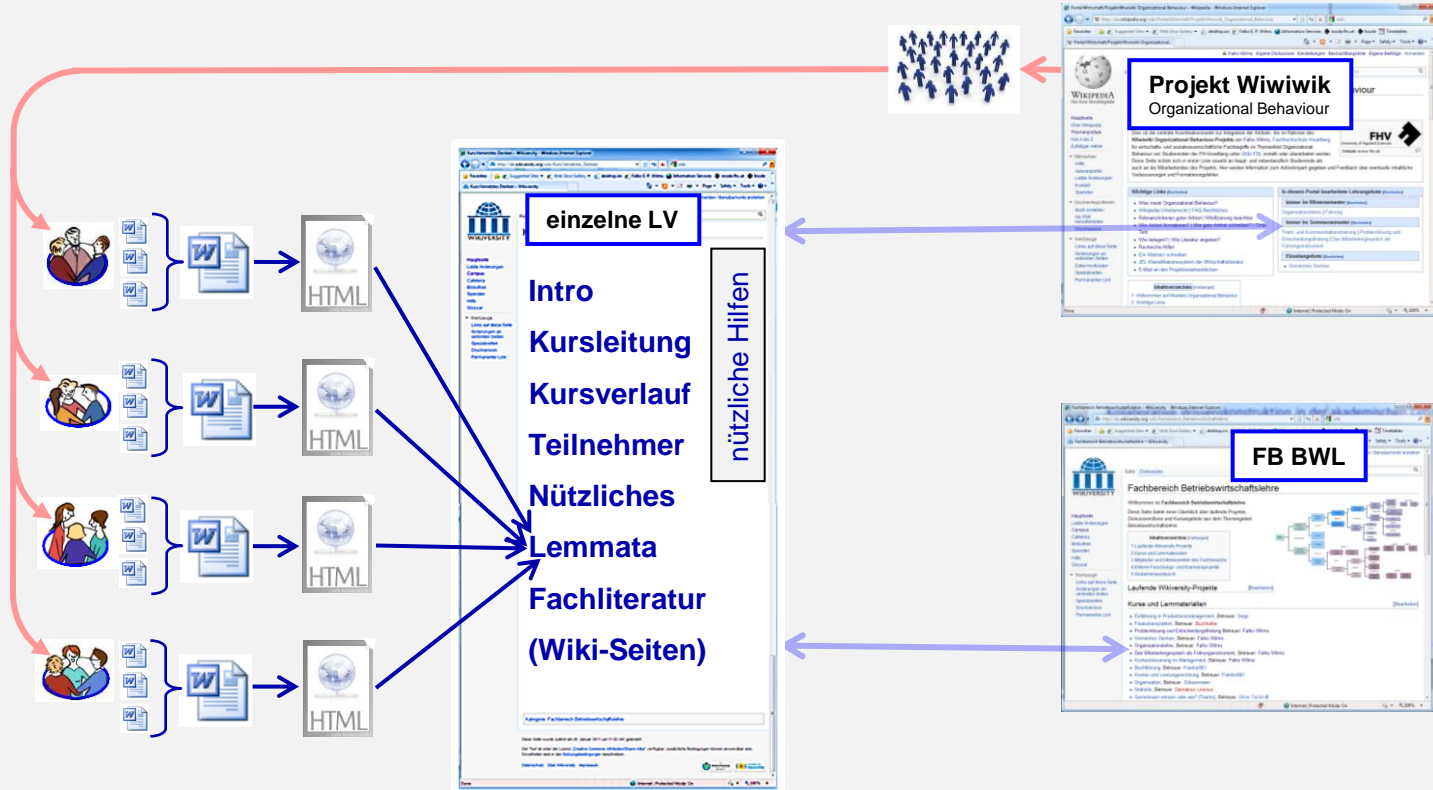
Projekt Wiwiwik
Organizational Behaviour

FHV

einzelne LV

Intro
Kursleitung
Kursverlauf
Teilnehmer
Nützliches
Lemmata
Fachliteratur
(Wiki-Seiten)

nützliche Hilfen

FB BWL

Fachbereich Betriebswirtschaftslehre

Laufende Wikiversity-Projekte

Kurse und Lernmaterialien

HTML
HTML
HTML
HTML

WIKIPEDIA
WIKIVERSITY
WIKIVERSITY